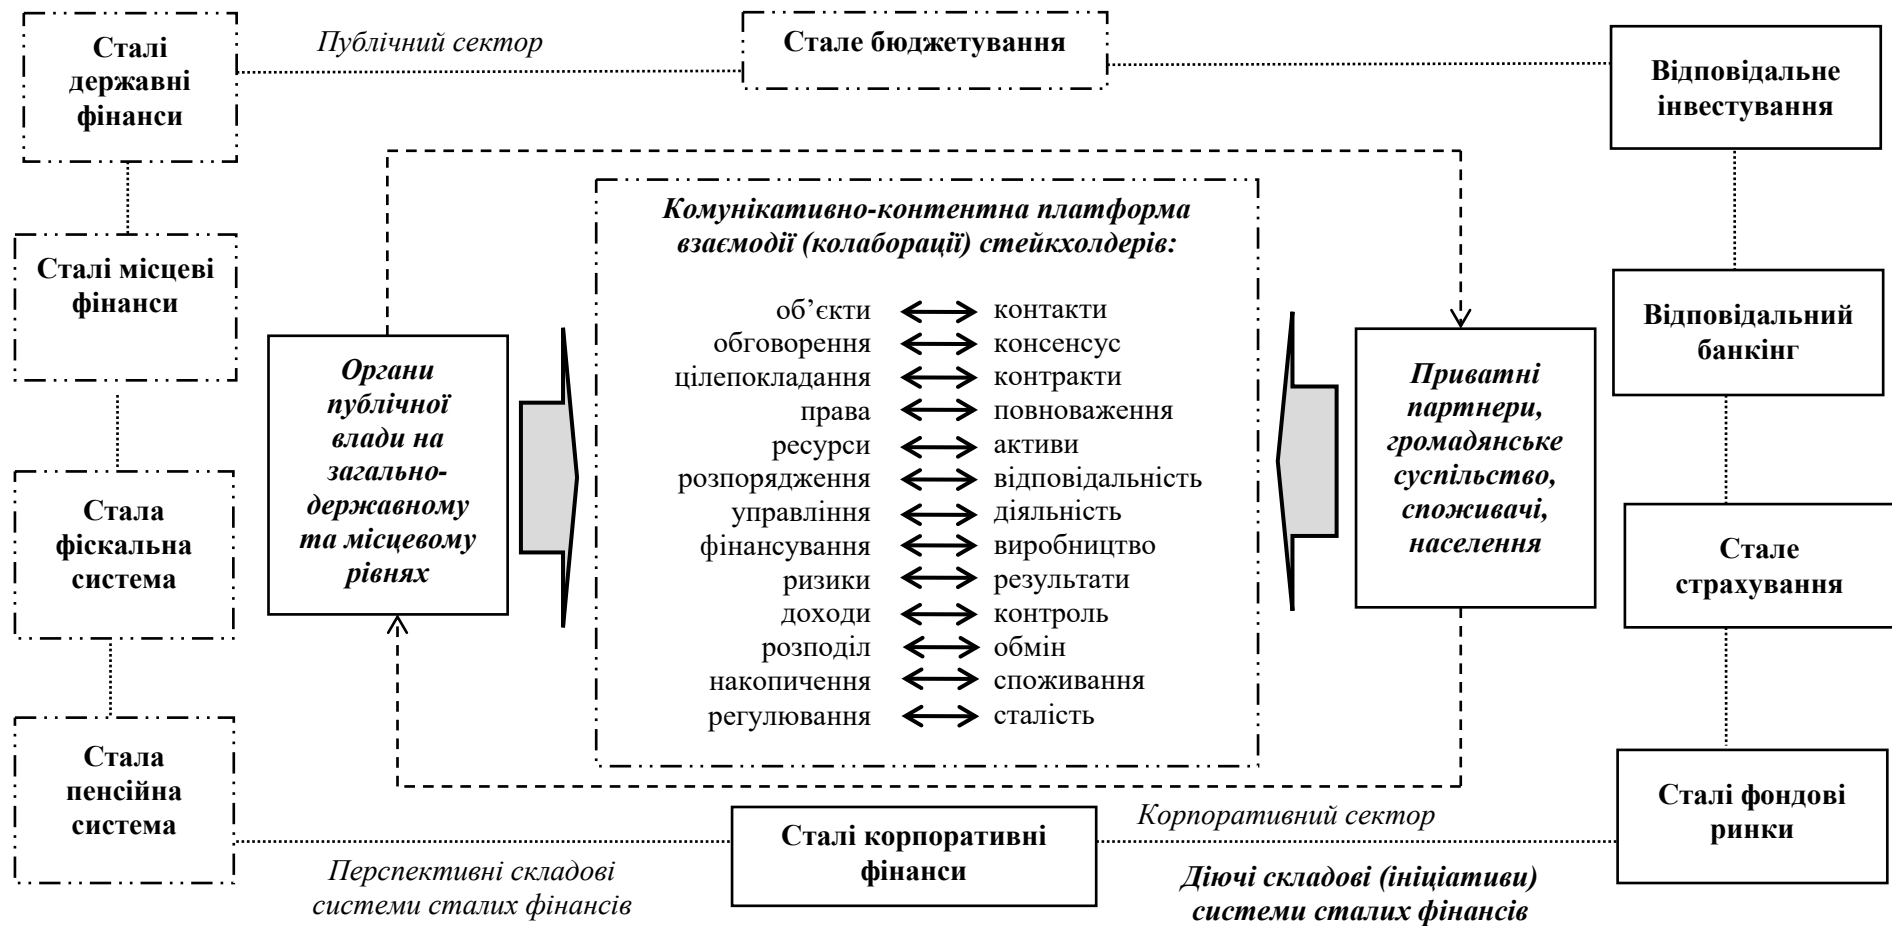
Сталі державні фінанси

Публічний сектор

Стале бюджетування

Відповідальне інвестування

Сталі місцеві фінанси

Комунікативно-контентна платформа взаємодії (колаборації) стейкхолдерів:

Відповідальний банкінг

Органи публічної влади на загальнодержавному та місцевому рівнях

об’єкти ⟷ контакти
обговорення ⟷ консенсус
цілепокладання ⟷ контракти
права ⟷ повноваження
ресурси ⟷ активи
розпорядження ⟷ відповідальність
управління ⟷ діяльність
фінансування ⟷ виробництво
ризики ⟷ результати
доходи ⟷ контроль
розподіл ⟷ обмін
накопичення ⟷ споживання
регулювання ⟷ сталість

Приватні партнери, громадянське суспільство, споживачі, населення

Стала фіскальна система

Стале страхування

Стала пенсійна система

Сталі фондові ринки

Корпоративний сектор

Сталі корпоративні фінанси

Перспективні складові системи сталих фінансів

Діючі складові (ініціативи) системи сталих фінансів